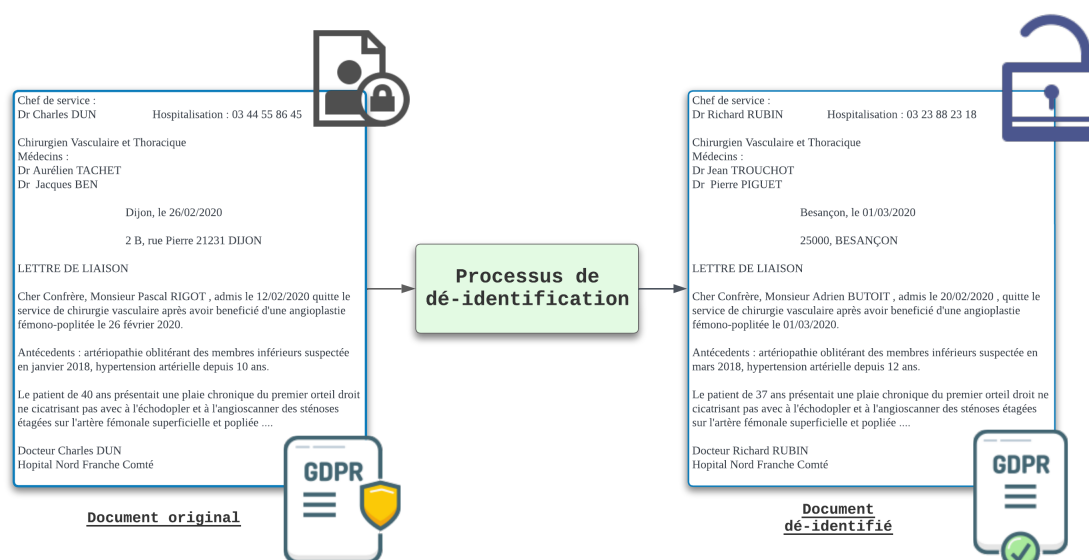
Chef de service :
Dr Charles DUN Hospitalisation : 03 44 55 86 45

Chirurgien Vasculaire et Thoracique
Médecins :
Dr Aurélien TACHET
Dr Jacques BEN

Dijon, le 26/02/2020

2 B, rue Pierre 21231 DIJON

LETTRE DE LIAISON

Cher Confrère, Monsieur Pascal RIGOT , admis le 12/02/2020 quitte le service de chirurgie vasculaire après avoir beneficié d'une angioplastie fémono-poplitée le 26 février 2020.

Antécedents : artériopathie oblitérant des membres inférieurs suspectée en janvier 2018, hypertension artérielle depuis 10 ans.

Le patient de 40 ans présentait une plaie chronique du premier orteil droit ne cicatrisant pas avec à l'échodopler et à l'angioscanner des sténoses étagées sur l'artère fémonale superficielle et popliée ....

Docteur Charles DUN
Hopital Nord Franche Comté

GDPR

Document original

Processus de dé-identification

Chef de service :
Dr Richard RUBIN Hospitalisation : 03 23 88 23 18

Chirurgien Vasculaire et Thoracique
Médecins :
Dr Jean TROUCHOT
Dr Pierre PIGUET

Besançon, le 01/03/2020

25000, BESANÇON

LETTRE DE LIAISON

Cher Confrère, Monsieur Adrien BUTOIT , admis le 20/02/2020 , quitte le service de chirurgie vasculaire après avoir beneficié d'une angioplastie fémono-poplitée le 01/03/2020.

Antécedents : artériopathie oblitérant des membres inférieurs suspectée en mars 2018, hypertension artérielle depuis 12 ans.

Le patient de 37 ans présentait une plaie chronique du premier orteil droit ne cicatrisant pas avec à l'échodopler et à l'angioscanner des sténoses étagées sur l'artère fémonale superficielle et popliée ....

Docteur Richard RUBIN
Hopital Nord Franche Comté

GDPR

Document dé-identifié